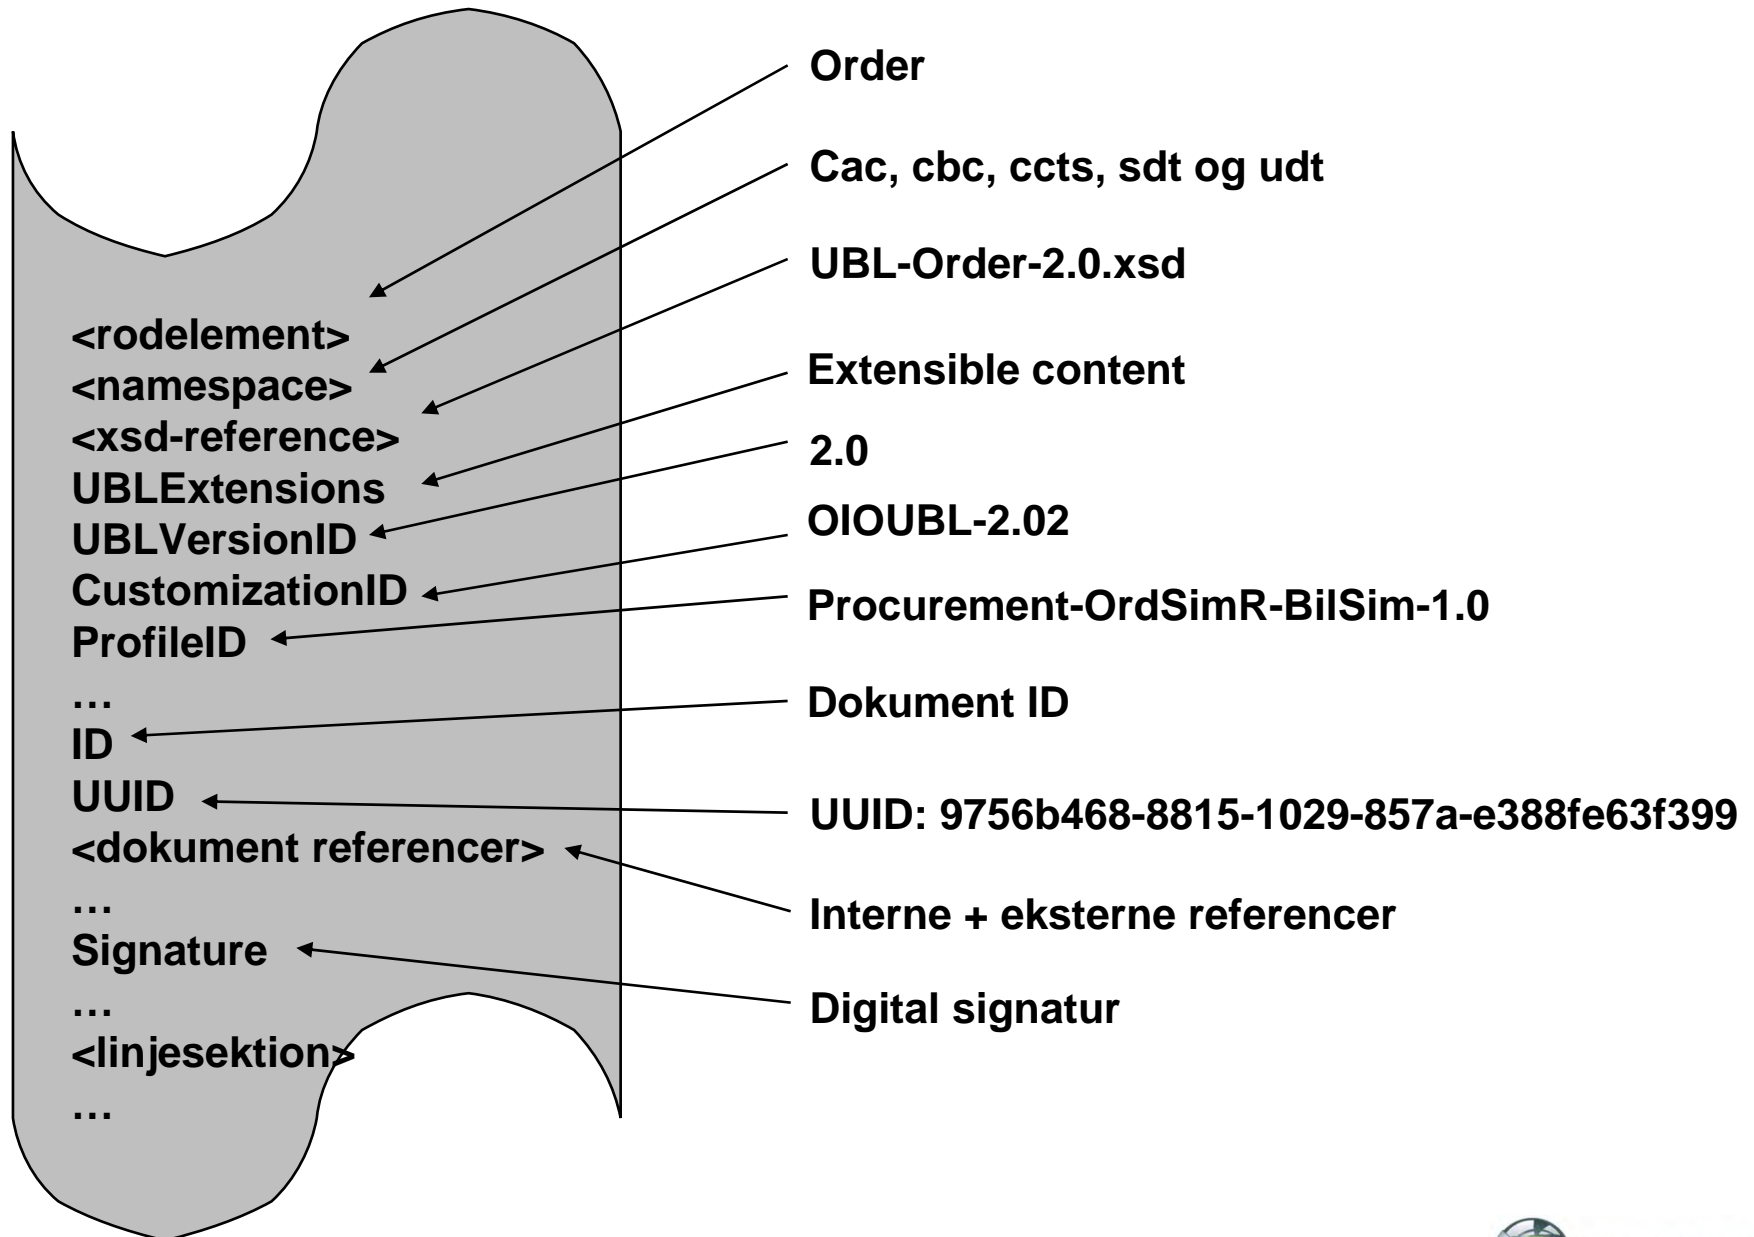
<rodelement>
<namespace>
<xsd-reference>
UBLExtensions
UBLVersionID
CustomizationID
ProfileID
…
ID
UUID
<dokument referencer>
…
Signature
…
<linjesektion>
…

Order

Cac, cbc, ccts, sdt og udt

UBL-Order-2.0.xsd

Extensible content

2.0

OIOUBL-2.02

Procurement-OrdSimR-BilSim-1.0

Dokument ID

UUID: 9756b468-8815-1029-857a-e388fe63f399

Interne + eksterne referencer

Digital signatur